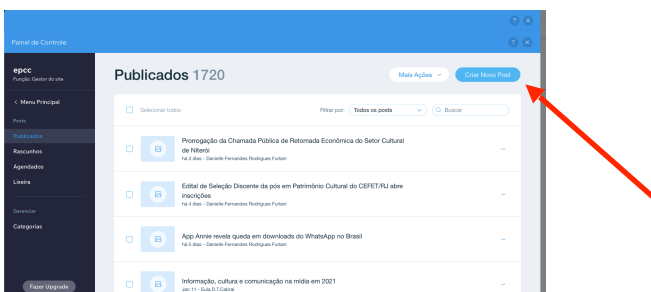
Painel de Controle

epcc
Função: Gestor do site

< Menu Principal

Posts

Publicados

Rascunhos

Agendados

Lixeira

Gerenciar

Categorias

Fazer Upgrade

Publicados 1720

Mais Ações

Criar Novo Post

Selecionar todos

Filtrar por: Todos os posts

Buscar

Prorrogação da Chamada Pública de Retomada Econômica do Setor Cultural de Niterói
há 3 dias · Danielle Fernandes Rodrigues Furtani

Edital de Seleção Discente da pós em Patrimônio Cultural do CEFET/RJ abre inscrições
há 4 dias · Danielle Fernandes Rodrigues Furtani

App Annie revela queda em downloads do WhatsApp no Brasil
há 5 dias · Danielle Fernandes Rodrigues Furtani

Informação, cultura e comunicação na mídia em 2021
Jan 11 · Eule D.T.Cabral